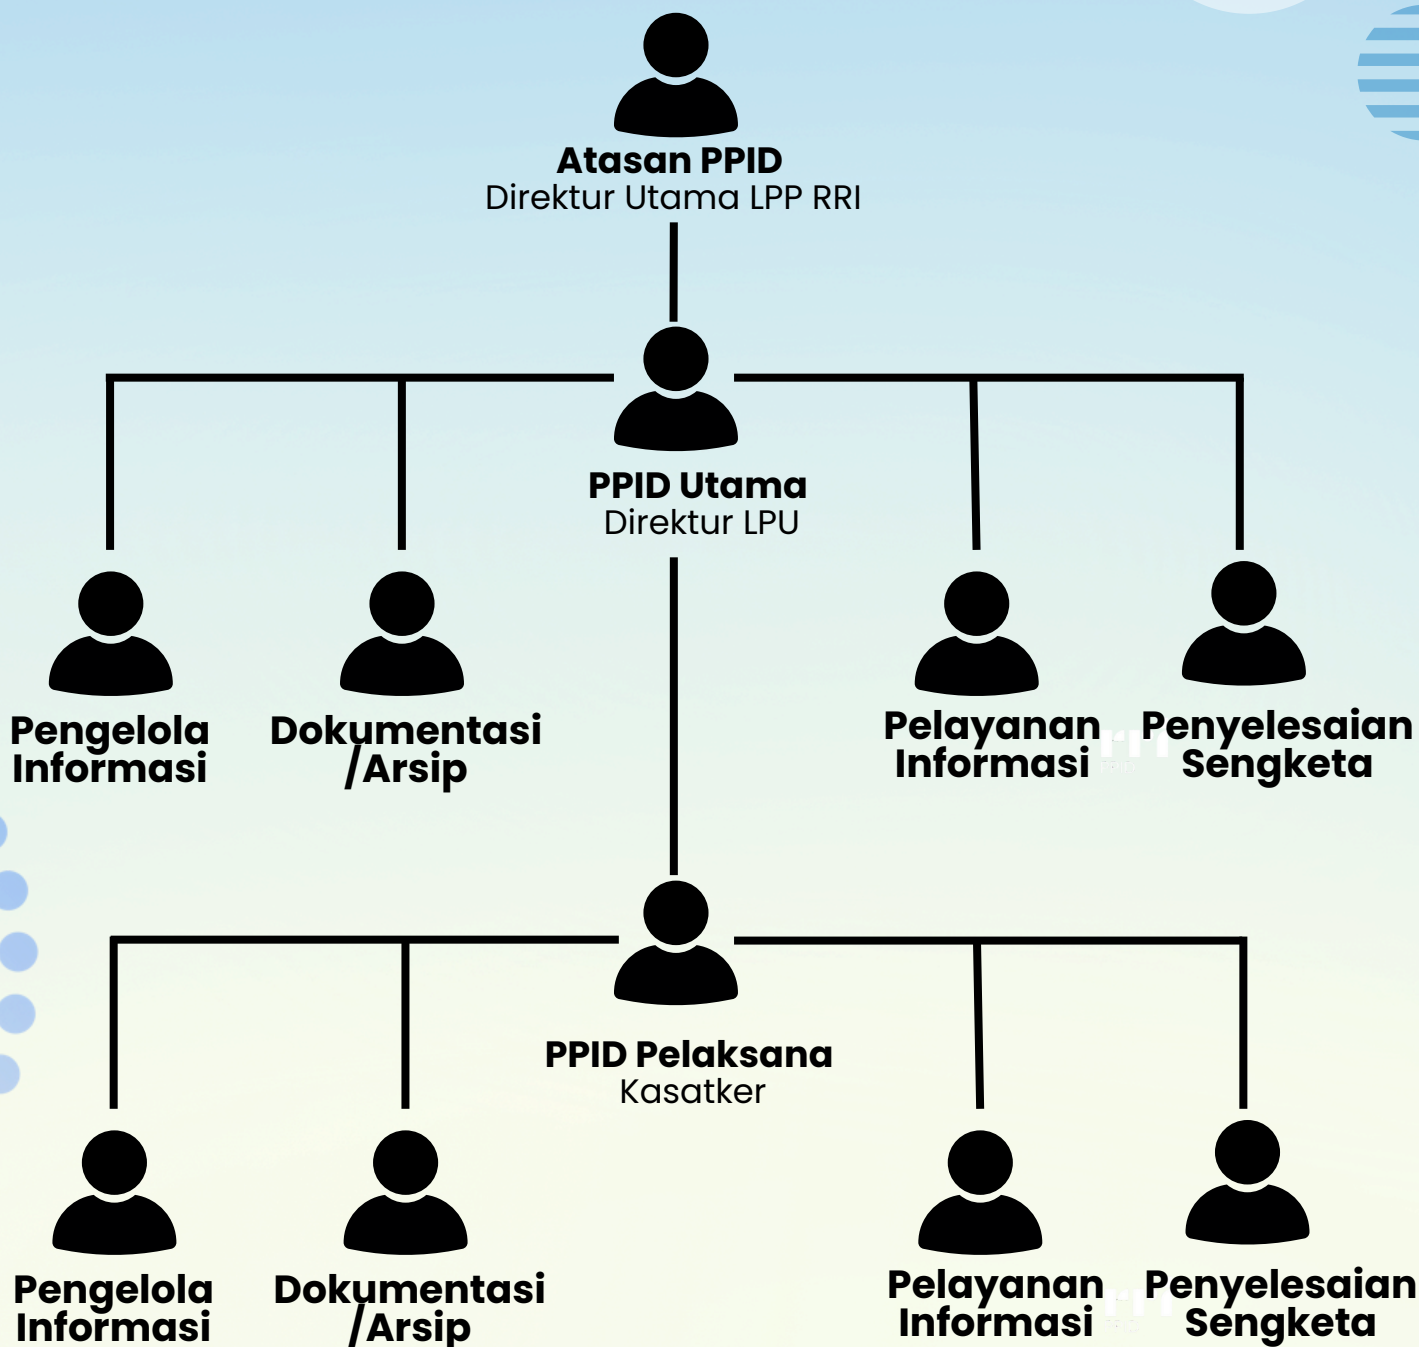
Atasan PPID
Direktur Utama LPP RRI

PPID Utama
Direktur LPU

Pengelola Informasi

Dokumentasi /Arsip

Pelayanan Informasi

Penyelesaian Sengketa

PPID Pelaksana
Kasatker

Pengelola Informasi

Dokumentasi /Arsip

Pelayanan Informasi

Penyelesaian Sengketa